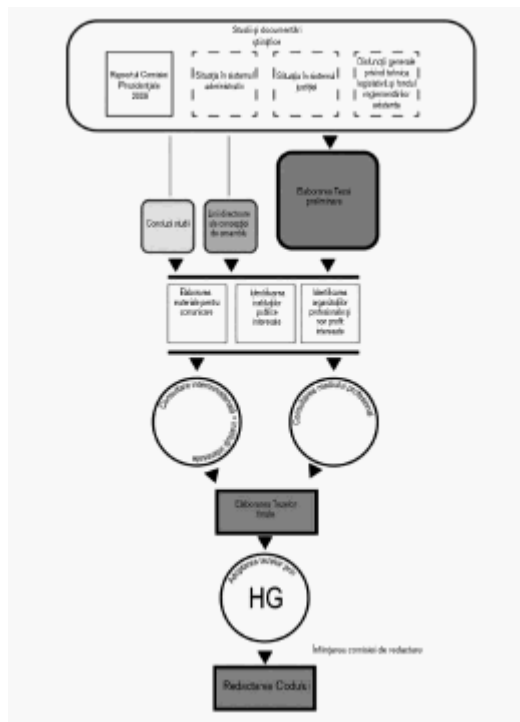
Studii şi documentări ştiinţifice

Raportul Comisiei Prezidenţiale 2009

Situaţia în sistemul administraţiei

Situaţia în sistemul justiţiei

Concluzii generale privind tehnica legislativă şi trendul reglementărilor existente

Concluzii inutil

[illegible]

Elaborarea Tezei preliminare

Elaborarea materialelor pentru comunicare

Identificarea instituţiilor publice interesate

Identificarea organizaţiilor profesionale şi non profit interesate

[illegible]

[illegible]

Elaborarea Tezelor finale

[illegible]

HG

Înfiinţarea comisiei de redactare

Redactarea Codului